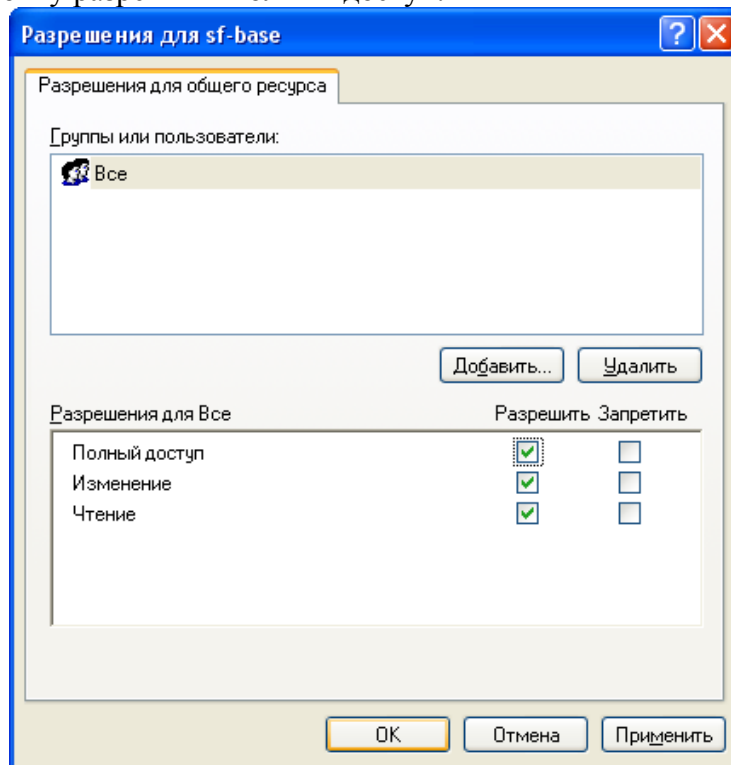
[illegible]

Разрешения для sf-base

Разрешения для общего ресурса

Группы или пользователи:

Все

Добавить...

Удалить

Разрешения для Все

Разрешить Запретить

| | Разрешить | Запретить |
|---|---|---|
| Полный доступ | ☑ | ☐ |
| Изменение | ☑ | ☐ |
| Чтение | ☑ | ☐ |

OK

Отмена

Применить